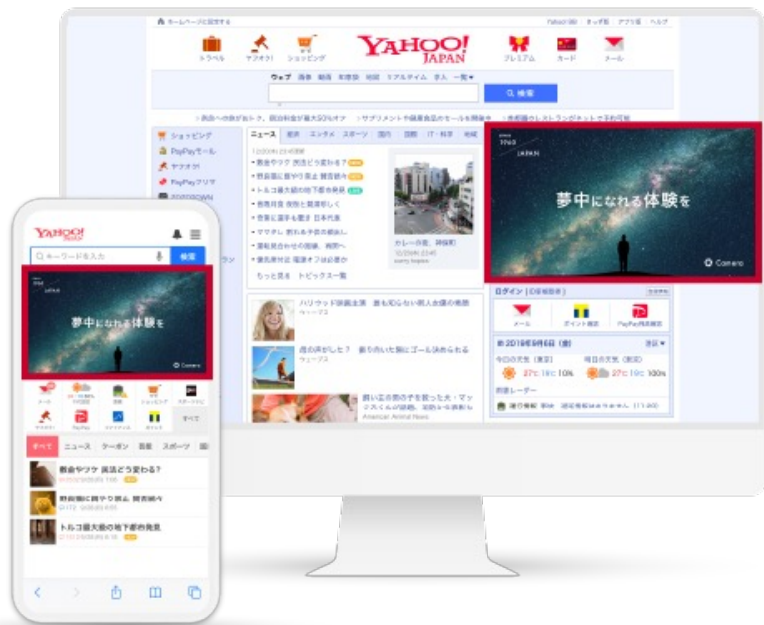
ホームページに設定する

Yahoo! JAPAN

トラベル
ヤフオク!
ショッピング
プレミアム
カード
メール

ウェブ 画像 動画 知恵袋 地図 リアルタイム 求人 一覧

検索

ショッピング
PayPayモール
ヤフオク!
PayPayフリマ

ニュース 経済 エンタメ スポーツ 国内 国際 IT・科学 地域

教会ヤフツ 政活どう変わる?
トルコ最大級の地下都市発見

もっと見る トピックス一覧

夢中になれる体験を
Canon

ログイン

メール
ポイント確認
PayPay残高確認

ハリウッド俳優… 
迷の天気レセ?…
飼い主の愛を…
American Animal News

今日の天気 27℃ 18℃ 10%
明日の天気 27℃ 19℃ 100%

雨雲レーダー

YAHOO! JAPAN
キーワードを入力
検索

夢中になれる体験を
Canon

メール
PayPay
すべて

すべて ニュース クーポン 芸能 スポーツ

教会ヤフツ 政活どう変わる?
野良猫に餌やり禁止 賛否続々
トルコ最大級の地下都市発見